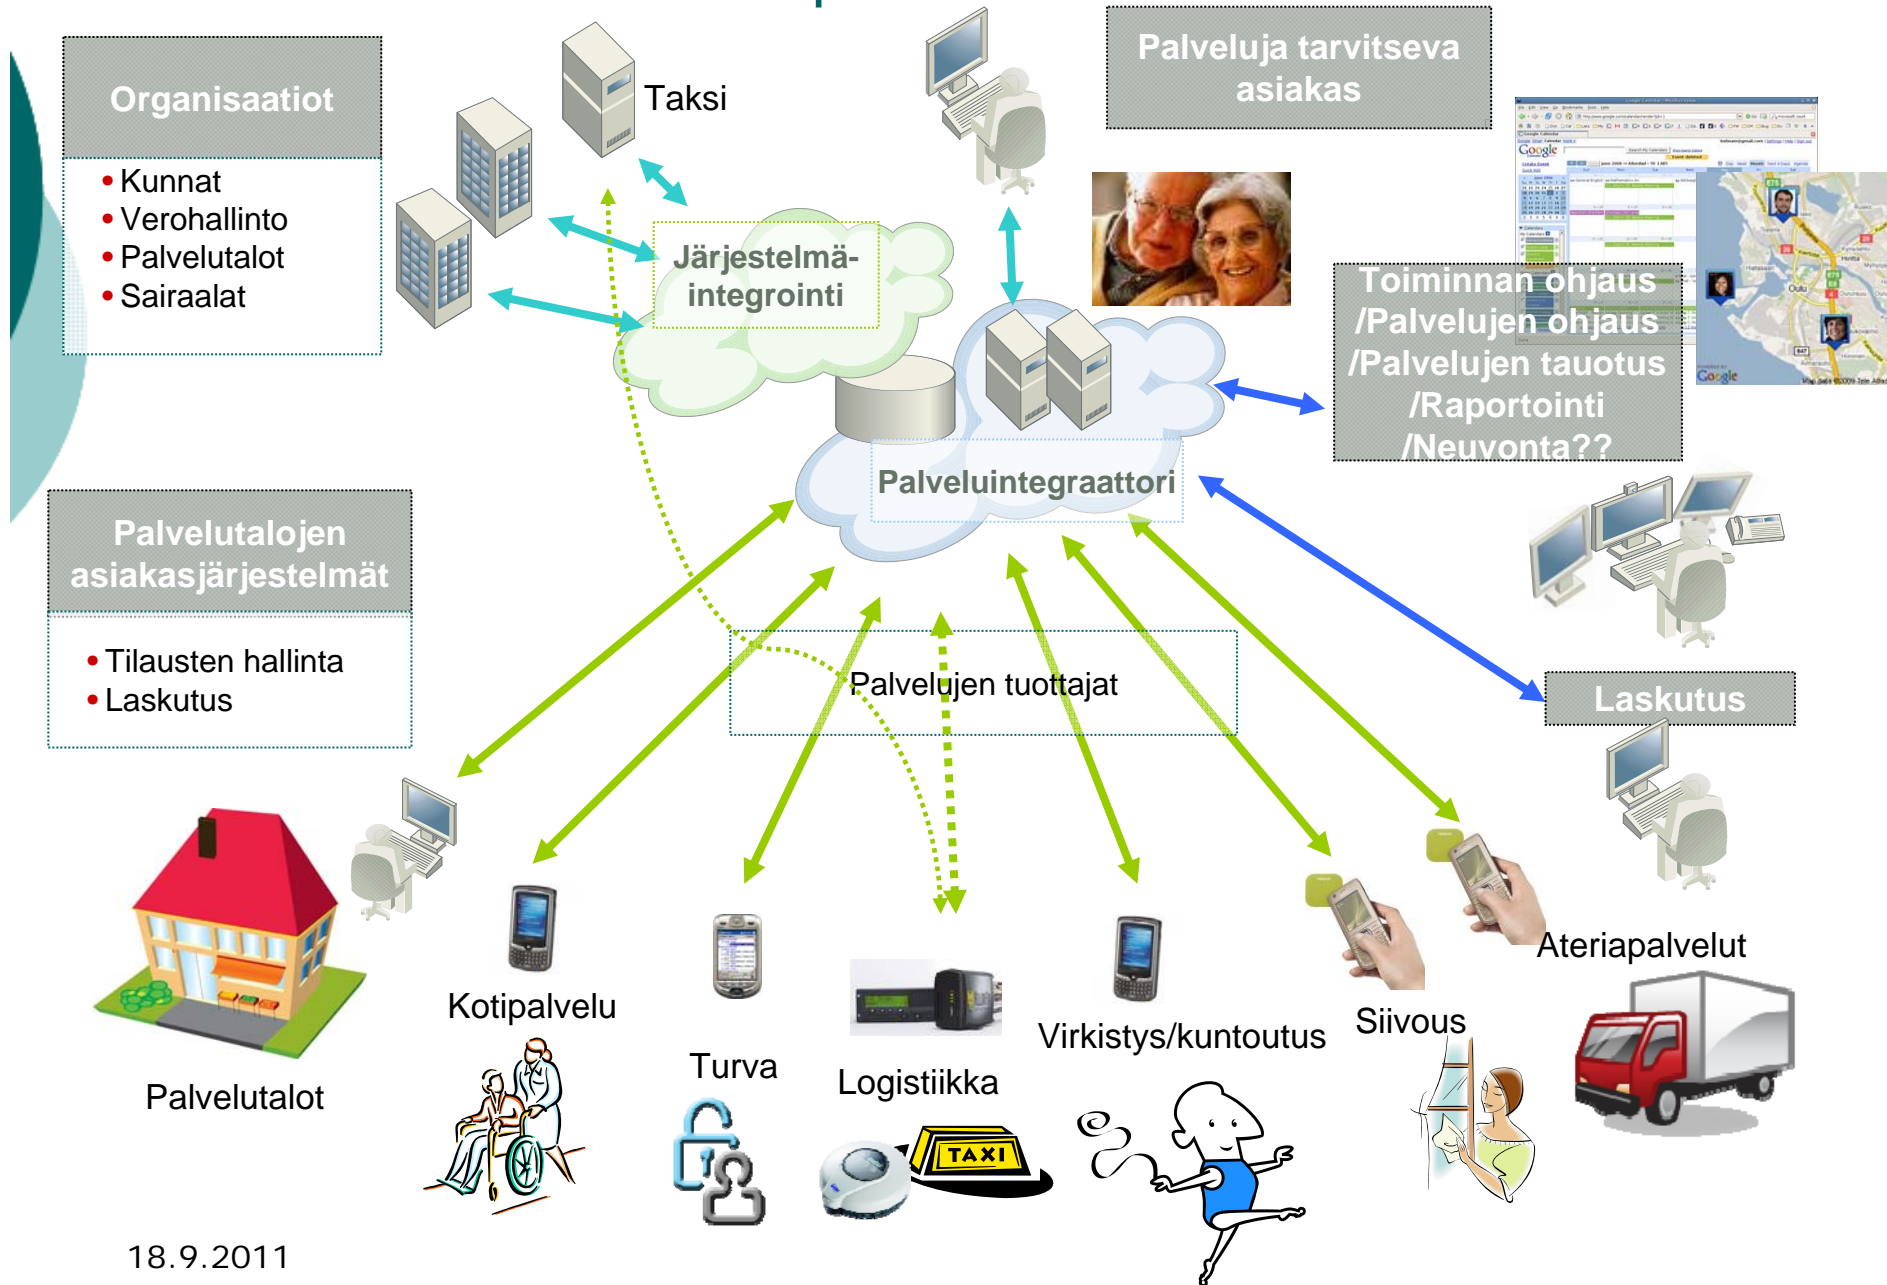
Organisaatiot

• Kunnat
• Verohallinto
• Palvelutalot
• Sairaalat

Taksi

Järjestelmäintegrointi

Palveluja tarvitseva asiakas

Toiminnan ohjaus /Palvelujen ohjaus /Palvelujen tauotus /Raportointi /Neuvonta??

Palveluintegraattori

Palvelutalojen asiakasjärjestelmät

• Tilausten hallinta
• Laskutus

Palvelujen tuottajat

Laskutus

Palvelutalot

Kotipalvelu

Turva

Logistiikka

TAXI

Virkistys/kuntoutus

Siivous

Ateriapalvelut

18.9.2011